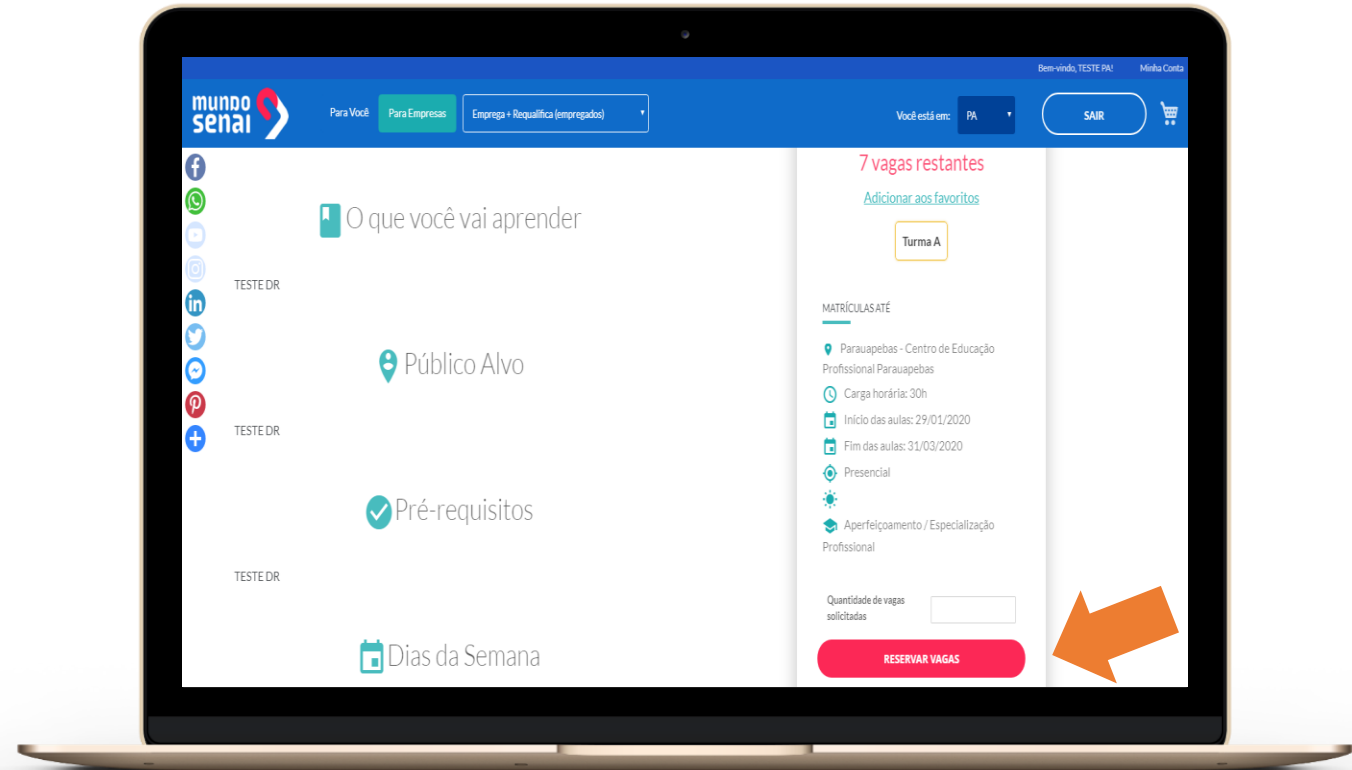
Bem-vindo, TESTE PA!
Minha Conta

mundo senai

Para Você
Para Empresas
Emprega + Requalifica (empregados)

Você está em:
PA

SAIR

O que você vai aprender

TESTE DR

Público Alvo

TESTE DR

Pré-requisitos

TESTE DR

Dias da Semana

7 vagas restantes

Adicionar aos favoritos

Turma A

MATRÍCULAS ATÉ

Parauapebas - Centro de Educação Profissional Parauapebas

Carga horária: 30h

Início das aulas: 29/01/2020

Fim das aulas: 31/03/2020

Presencial

Aperfeiçoamento / Especialização Profissional

Quantidade de vagas solicitadas

RESERVAR VAGAS